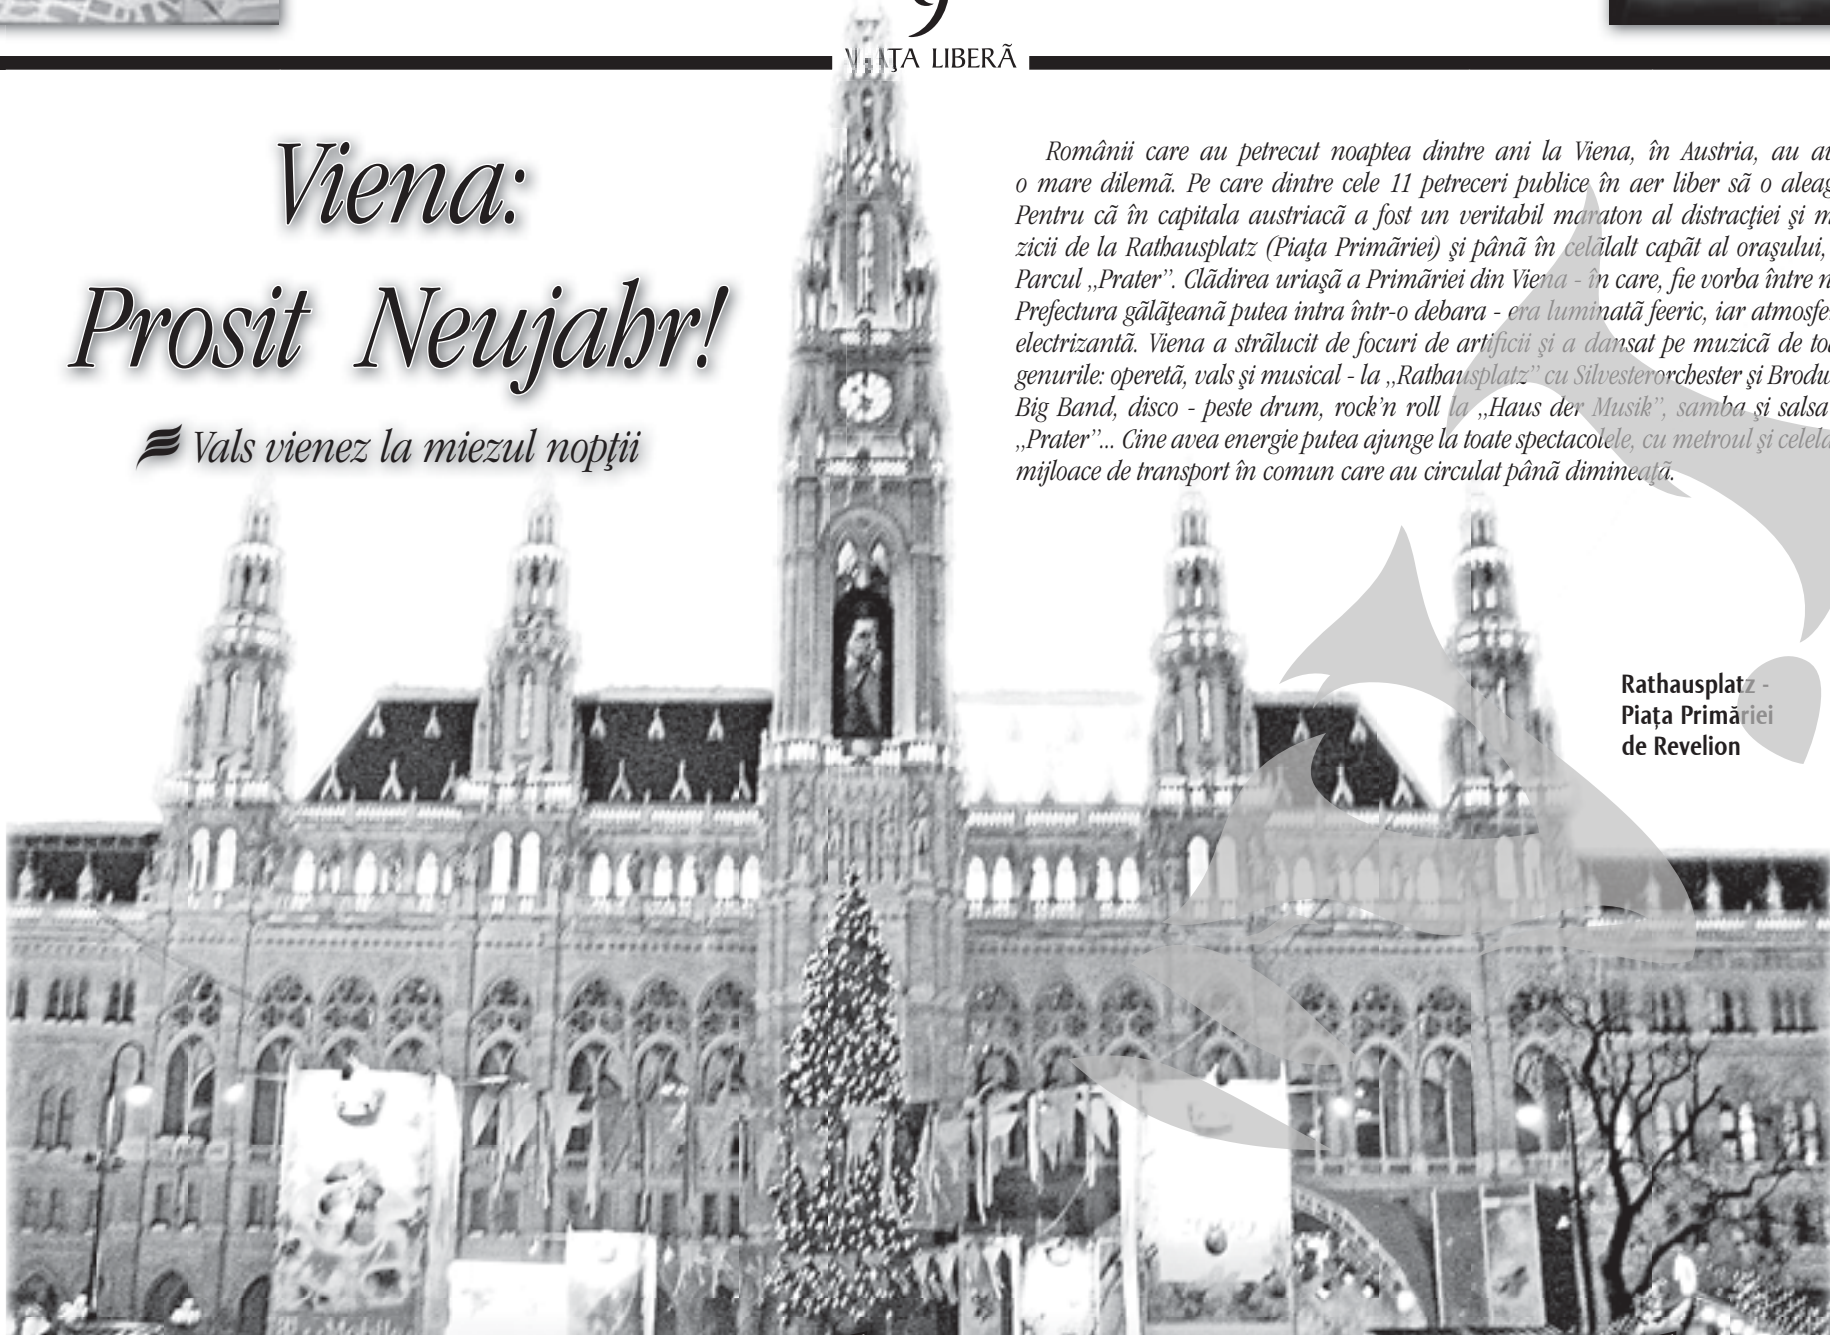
9
V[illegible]ŢA LIBERÃ

Viena: Prosit Neujahr!

Vals vienez la miezul nopţii

Românii care au petrecut noaptea dintre ani la Viena, în Austria, au av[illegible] o mare dilemă. Pe care dintre cele 11 petreceri publice în aer liber sã o aleag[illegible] Pentru cã în capitala austriacă a fost un veritabil maraton al distracţiei şi m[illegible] zicii de la Rathausplatz (Piaţa Primãriei) şi până în celălalt capãt al oraşului, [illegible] Parcul „Prater". Clădirea uriaşă a Primăriei din Viena - în care, fie vorba între n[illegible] Prefectura gălăţeană putea intra într-o debara - era luminată feeric, iar atmosfe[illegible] electrizantă. Viena a strălucit de focuri de artificii şi a dansat pe muzică de to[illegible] genurile: operetă, vals şi musical - la „Rathausplatz" cu Silvesterorchester şi Brodu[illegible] Big Band, disco - peste drum, rock'n roll la „Haus der Musik", samba şi salsa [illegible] „Prater"... Cine avea energie putea ajunge la toate spectacolele, cu metroul şi celela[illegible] mijloace de transport în comun care au circulat până dimineaţă.

Rathausplatz - Piața Primăriei de Revelion